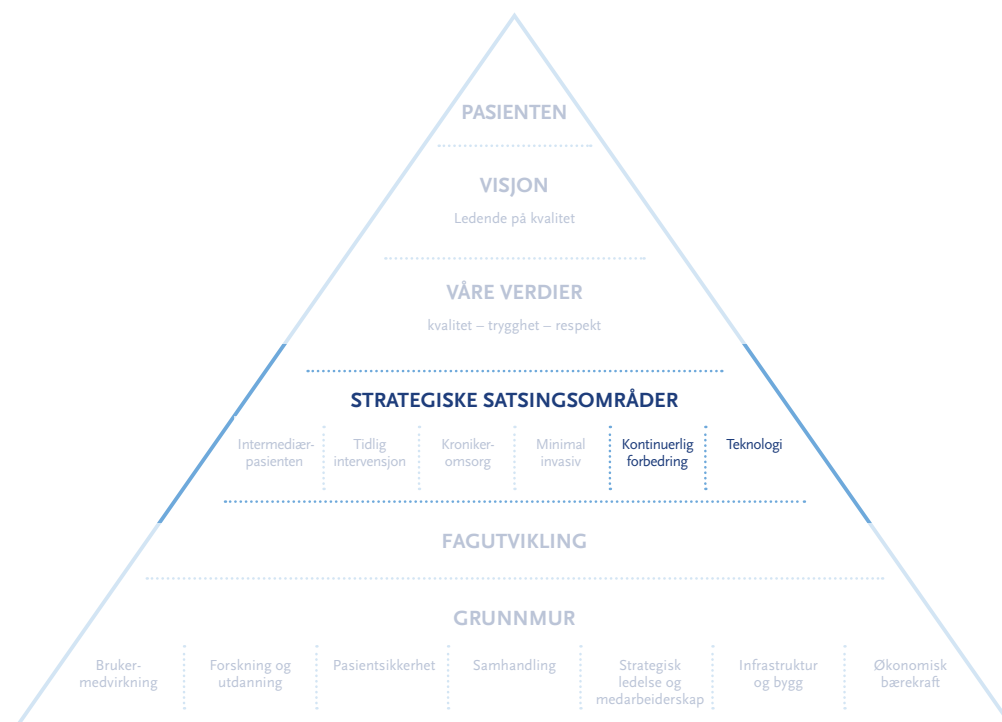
PASIENTEN

VISJON

Ledende på kvalitet

VÅRE VERDIER

kvalitet – trygghet – respekt

STRATEGISKE SATSINGSOMRÅDER

| Intermediærpasienten | Tidlig intervensjon | Kronikeromsorg | Minimal invasiv | Kontinuerlig forbedring | Teknologi |
|---|---|---|---|---|---|

FAGUTVIKLING

GRUNNMUR

| Brukermedvirkning | Forskning og utdanning | Pasientsikkerhet | Samhandling | Strategisk ledelse og medarbeiderskap | Infrastruktur og bygg | Økonomisk bærekraft |
|---|---|---|---|---|---|---|